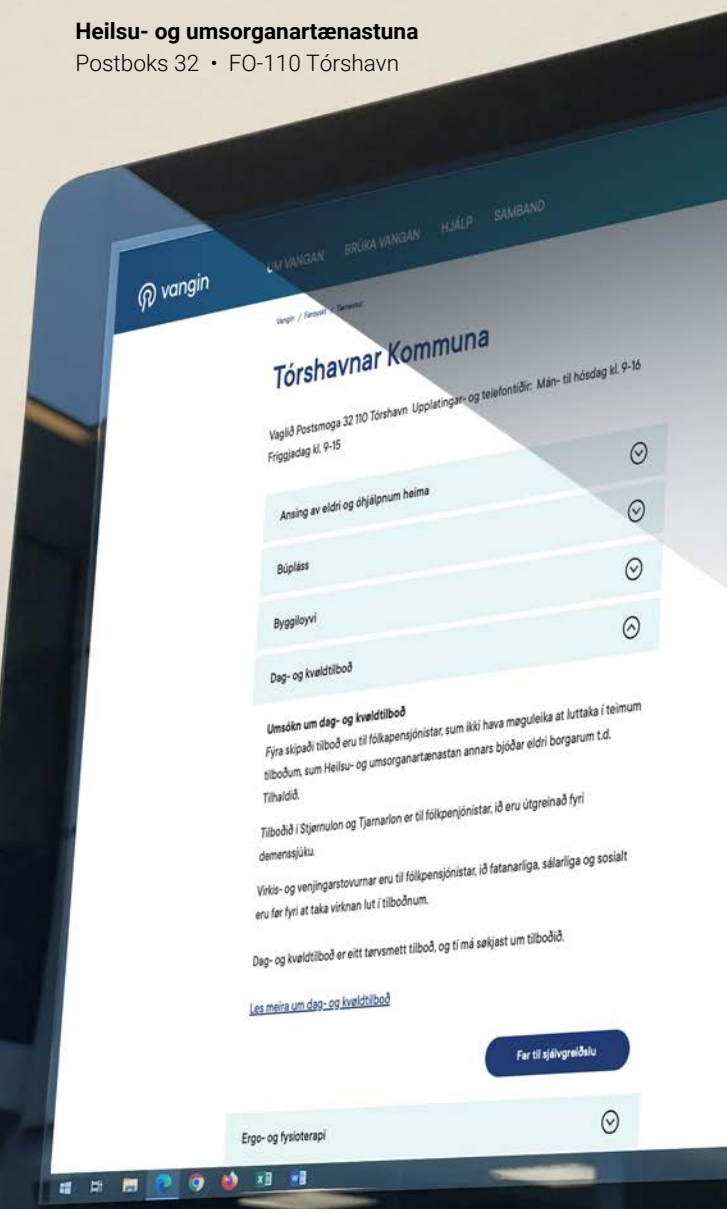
**Heilsu- og umsorganartænastuna**
Postboks 32 • FO-110 Tórshavn

vangin

UM VANGAN BRÚKA VANGAN HJÁLP SAMBAND

Vangin / Føroyar / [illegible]

Tórshavnar Kommuna

Vaglið Postsmoga 32 110 Tórshavn Upplatingar- og telefontíðir: Mán- til hósdag kl. 9-16 Fríggjadag kl. 9-15

Ansing av eldri og óhjálpnum heima

Búpláss

Byggiloyvi

Dag- og kvøldtilboð

**Umsókn um dag- og kvøldtilboð**
Fýra skipaði tilboð eru til fólkapensjónistar, sum ikki hava møguleika at luttaka í teimum tilboðum, sum Heilsu- og umsorganartænastan annars bjóðar eldri borgarum t.d. Tilhaldið.

Tilboðið í Stjørnulon og Tjarnarlon er til fólkpenjónistar, ið eru útgreinað fyri demenssjúku.

Virkis- og venjingarstovurnar eru til fólkpensjónistar, ið fatanarliga, sálarliga og sosialt eru før fyri at taka virknan lut í tilboðnum.

Dag- og kvøldtilboð er eitt tørvsmett tilboð, og tí má søkjast um tilboðið.

Les meira um dag- og kvøldtilboð

Far til sjálvgreiðslu

Ergo- og fysioterapi